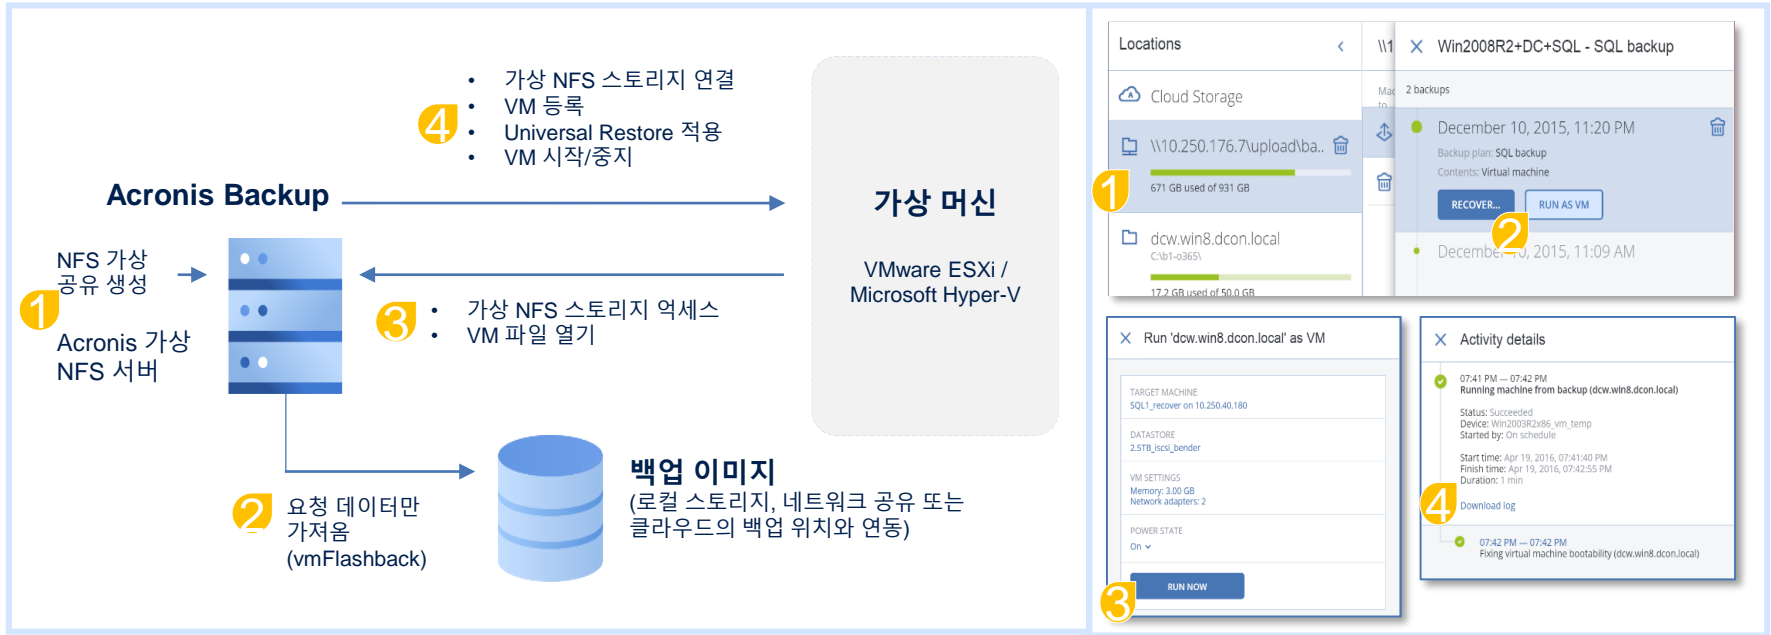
4

- 가상 NFS 스토리지 연결
- VM 등록
- Universal Restore 적용
- VM 시작/중지

Acronis Backup

가상 머신

VMware ESXi / Microsoft Hyper-V

NFS 가상 공유 생성

1

Acronis 가상 NFS 서버

3

- 가상 NFS 스토리지 억세스
- VM 파일 열기

2

요청 데이터만 가져옴 (vmFlashback)

백업 이미지

(로컬 스토리지, 네트워크 공유 또는 클라우드의 백업 위치와 연동)

Locations

Cloud Storage

\\10.250.176.7\upload\ba..

671 GB used of 931 GB

1

dcw.win8.dcon.local

C:\b1-o365\

17.2 GB used of 50.0 GB

\\1

Win2008R2+DC+SQL - SQL backup

2 backups

December 10, 2015, 11:20 PM

Backup plan: SQL backup

Contents: Virtual machine

RECOVER...

RUN AS VM

2

December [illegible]0, 2015, 11:09 AM

Run 'dcw.win8.dcon.local' as VM

TARGET MACHINE

SQL1_recover on 10.250.40.180

DATASTORE

2.5TB_iscsi_bender

VM SETTINGS

Memory: 3.00 GB

Network adapters: 2

POWER STATE

On

RUN NOW

3

Activity details

07:41 PM — 07:42 PM

Running machine from backup (dcw.win8.dcon.local)

Status: Succeeded

Device: Win2003R2x86_vm_temp

Started by: On schedule

Start time: Apr 19, 2016, 07:41:40 PM

Finish time: Apr 19, 2016, 07:42:55 PM

Duration: 1 min

4

Download log

07:42 PM — 07:42 PM

Fixing virtual machine bootability (dcw.win8.dcon.local)